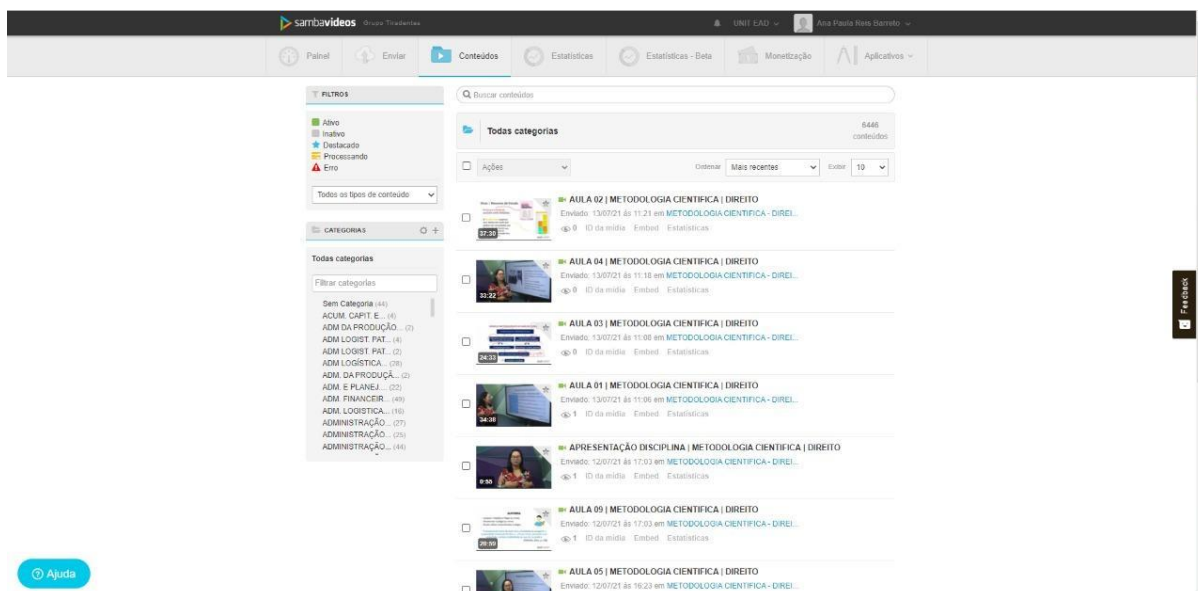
sambavideos Grupo Tiradentes

UNIT EAD Ana Paula Reis Barreto

Painel Enviar Conteúdos Estatísticas Estatísticas - Beta Monetização Aplicativos

FILTROS

Ativo
Inativo
Destacado
Processando
Erro

Todos os tipos de conteúdo

CATEGORIAS

Todas categorias

Filtrar categorias

Sem Categoria (44)
ACUM. CAPIT. E... (4)
ADM DA PRODUÇÃO... (2)
ADM LOGIST. PAT... (4)
ADM LOGIST. PAT... (2)
ADM LOGÍSTICA... (28)
ADM. DA PRODUÇÃ... (2)
ADM. E PLANEJ... (22)
ADM. FINANCEIR... (49)
ADM. LOGISTICA... (10)
ADMINISTRAÇÃO... (27)
ADMINISTRAÇÃO... (25)
ADMINISTRAÇÃO... (44)

Buscar conteúdos

Todas categorias

6446 conteúdos

Ações

Ordenar Mais recentes Exibir 10

37:30
AULA 02 | METODOLOGIA CIENTIFICA | DIREITO
Enviado: 13/07/21 às 11:21 em METODOLOGIA CIENTIFICA - DIREI...
0 ID da mídia Embed Estatísticas

33:22
AULA 04 | METODOLOGIA CIENTIFICA | DIREITO
Enviado: 13/07/21 às 11:18 em METODOLOGIA CIENTIFICA - DIREI...
0 ID da mídia Embed Estatísticas

24:33
AULA 03 | METODOLOGIA CIENTIFICA | DIREITO
Enviado: 13/07/21 às 11:08 em METODOLOGIA CIENTIFICA - DIREI...
0 ID da mídia Embed Estatísticas

34:38
AULA 01 | METODOLOGIA CIENTIFICA | DIREITO
Enviado: 13/07/21 às 11:06 em METODOLOGIA CIENTIFICA - DIREI...
1 ID da mídia Embed Estatísticas

9:56
APRESENTAÇÃO DISCIPLINA | METODOLOGIA CIENTIFICA | DIREITO
Enviado: 12/07/21 às 17:03 em METODOLOGIA CIENTIFICA - DIREI...
1 ID da mídia Embed Estatísticas

20:50
AULA 09 | METODOLOGIA CIENTIFICA | DIREITO
Enviado: 12/07/21 às 17:03 em METODOLOGIA CIENTIFICA - DIREI...
1 ID da mídia Embed Estatísticas

AULA 05 | METODOLOGIA CIENTIFICA | DIREITO
Enviado: 12/07/21 às 16:23 em METODOLOGIA CIENTIFICA - DIREI...

Feedback

Ajuda